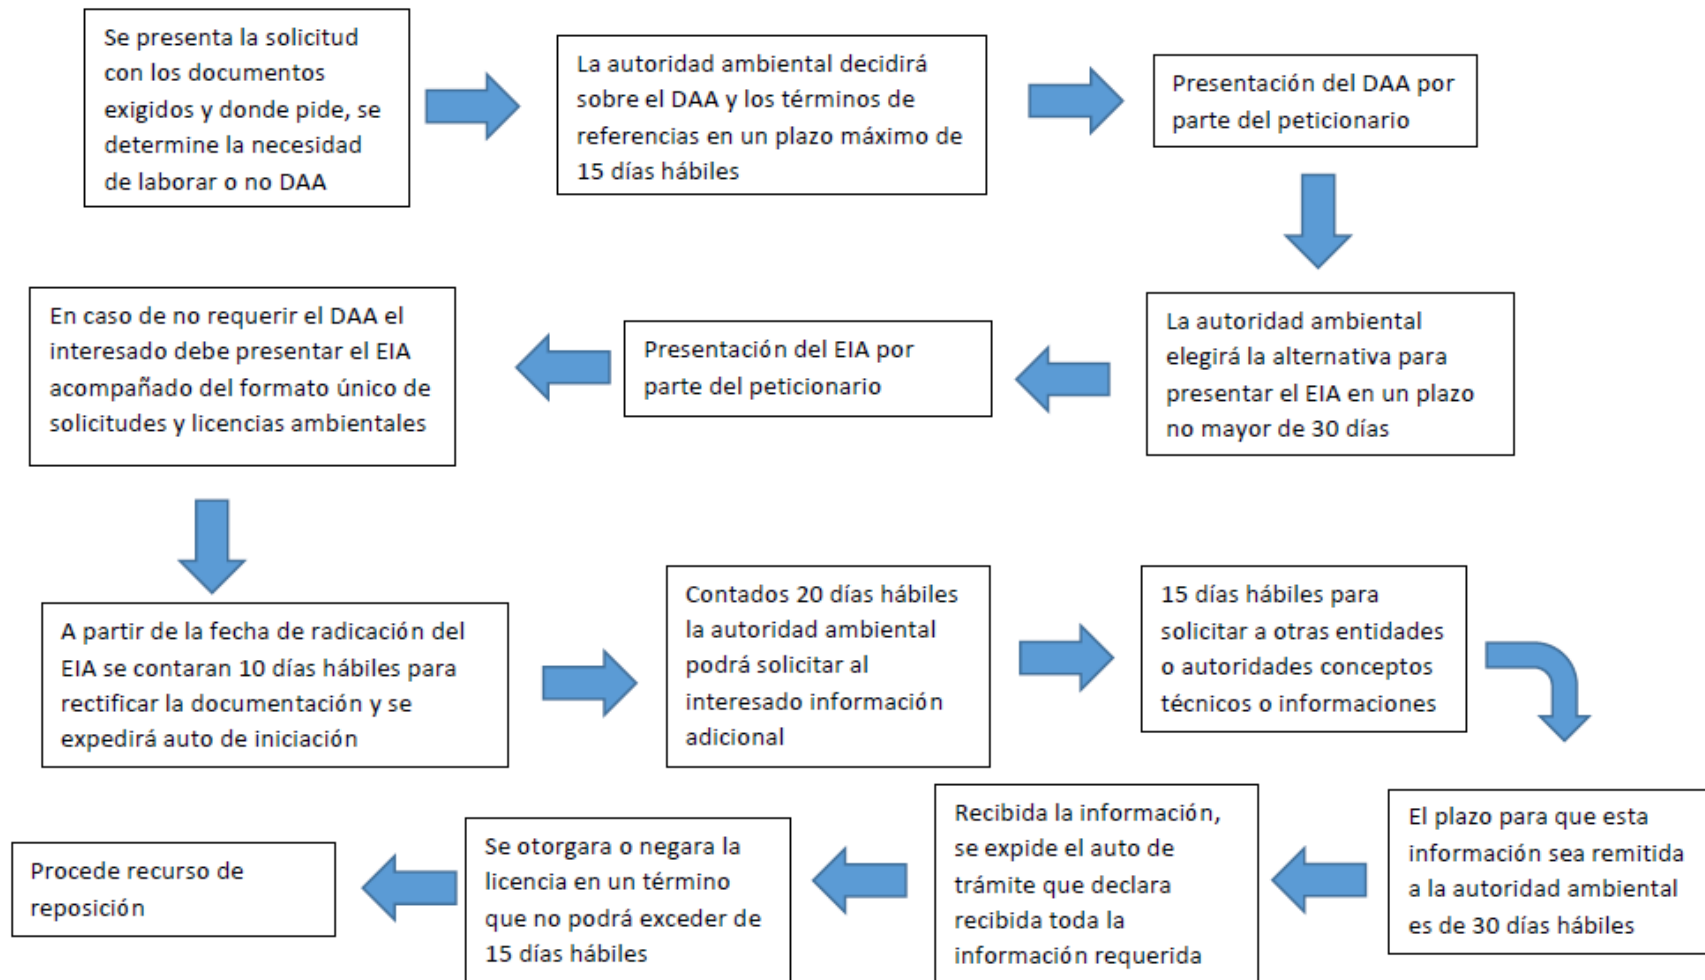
Se presenta la solicitud con los documentos exigidos y donde pide, se determine la necesidad de laborar o no DAA

La autoridad ambiental decidirá sobre el DAA y los términos de referencias en un plazo máximo de 15 días hábiles

Presentación del DAA por parte del peticionario

La autoridad ambiental elegirá la alternativa para presentar el EIA en un plazo no mayor de 30 días

Presentación del EIA por parte del peticionario

En caso de no requerir el DAA el interesado debe presentar el EIA acompañado del formato único de solicitudes y licencias ambientales

A partir de la fecha de radicación del EIA se contaran 10 días hábiles para rectificar la documentación y se expedirá auto de iniciación

Contados 20 días hábiles la autoridad ambiental podrá solicitar al interesado información adicional

15 días hábiles para solicitar a otras entidades o autoridades conceptos técnicos o informaciones

El plazo para que esta información sea remitida a la autoridad ambiental es de 30 días hábiles

Recibida la información, se expide el auto de trámite que declara recibida toda la información requerida

Se otorgara o negara la licencia en un término que no podrá exceder de 15 días hábiles

Procede recurso de reposición